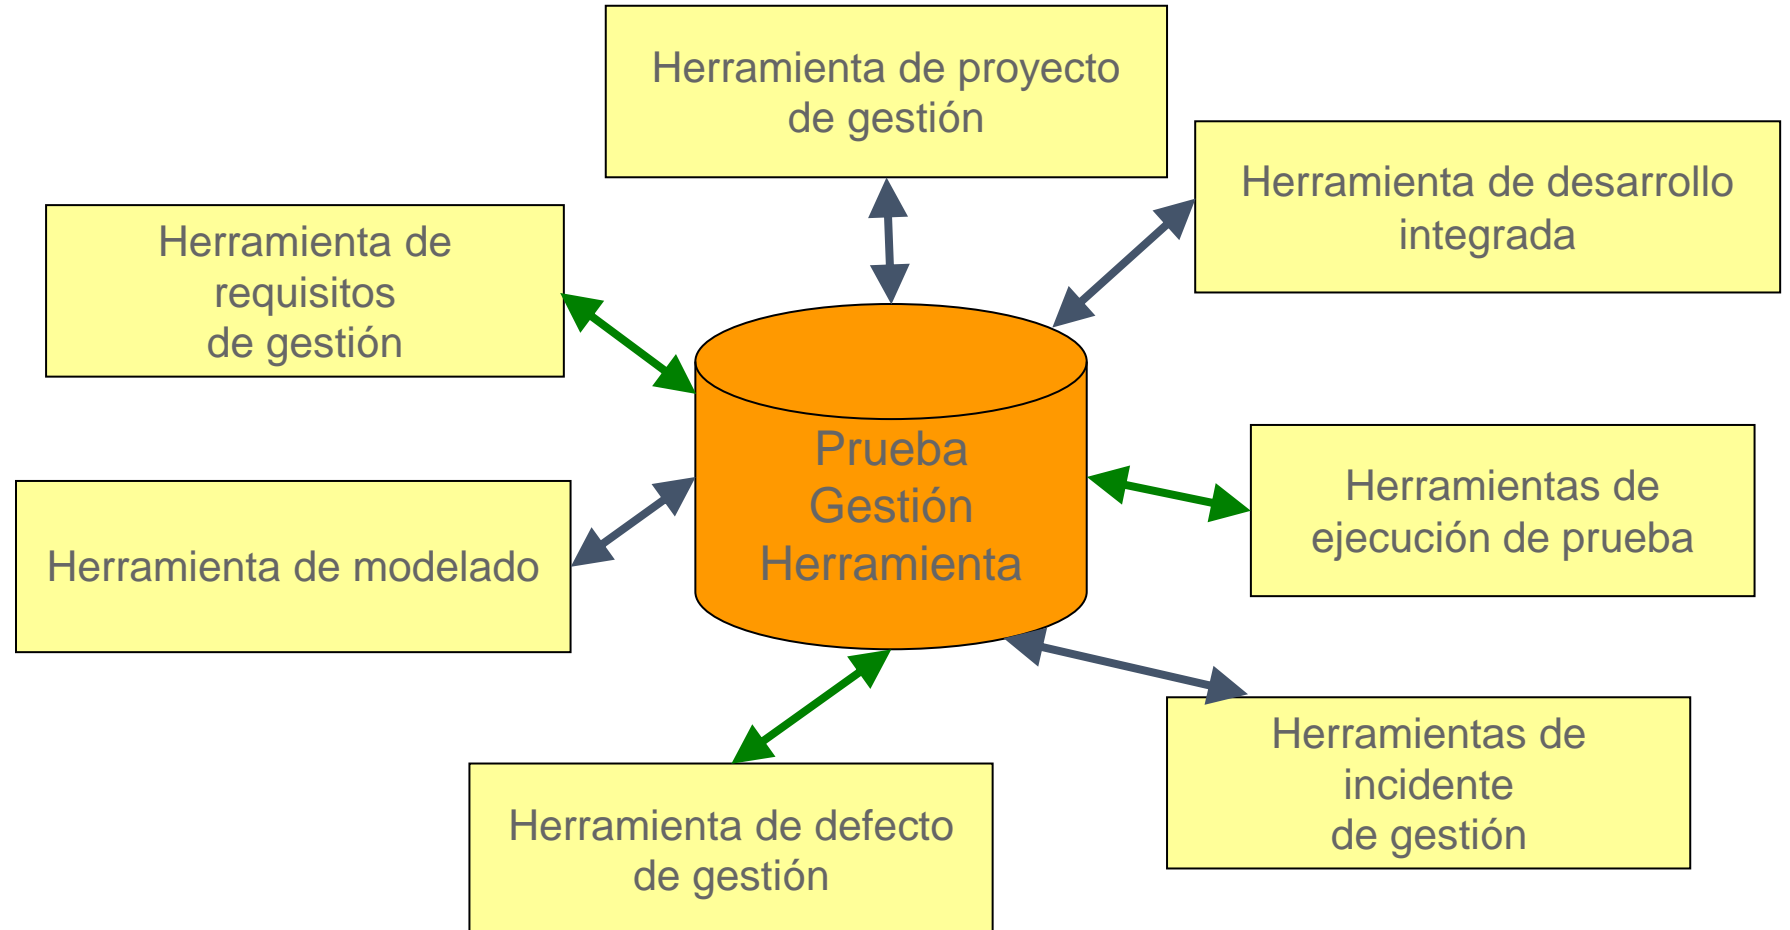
Herramienta de proyecto de gestión

Herramienta de desarrollo integrada

Herramienta de requisitos de gestión

Prueba Gestión Herramienta

Herramientas de ejecución de prueba

Herramienta de modelado

Herramientas de incidente de gestión

Herramienta de defecto de gestión